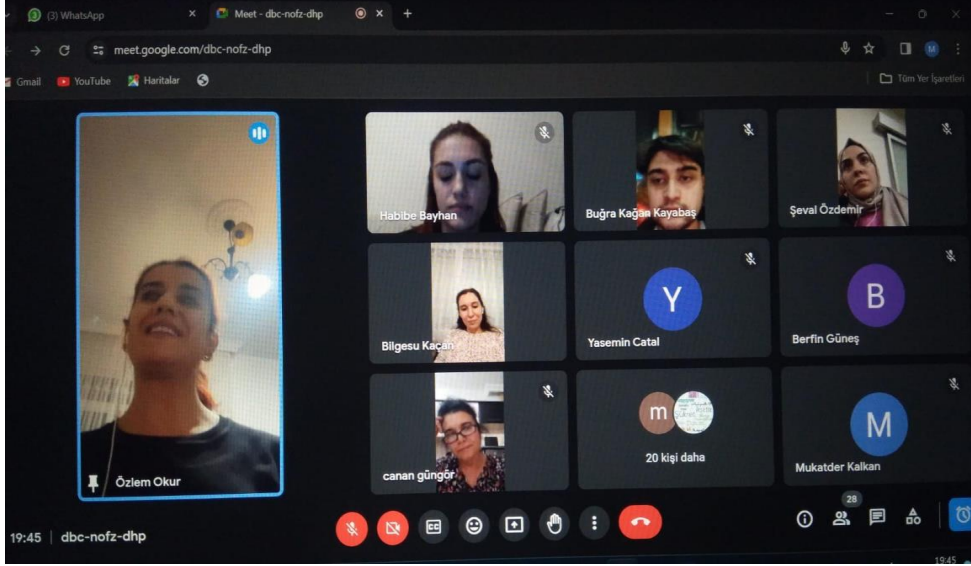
(3) WhatsApp
Meet - dbc-nofz-dhp
meet.google.com/dbc-nofz-dhp
Gmail YouTube Haritalar
Tüm Yer İşaretleri
Habibe Bayhan
Buğra Kağan Kayabaş
Şeval Özdemir
Bilgesu Kaçan
Y
Yasemin Catal
B
Berfin Güneş
canan güngör
m
20 kişi daha
M
Mukatder Kalkan
Özlem Okur
19:45 | dbc-nofz-dhp
28
19:45